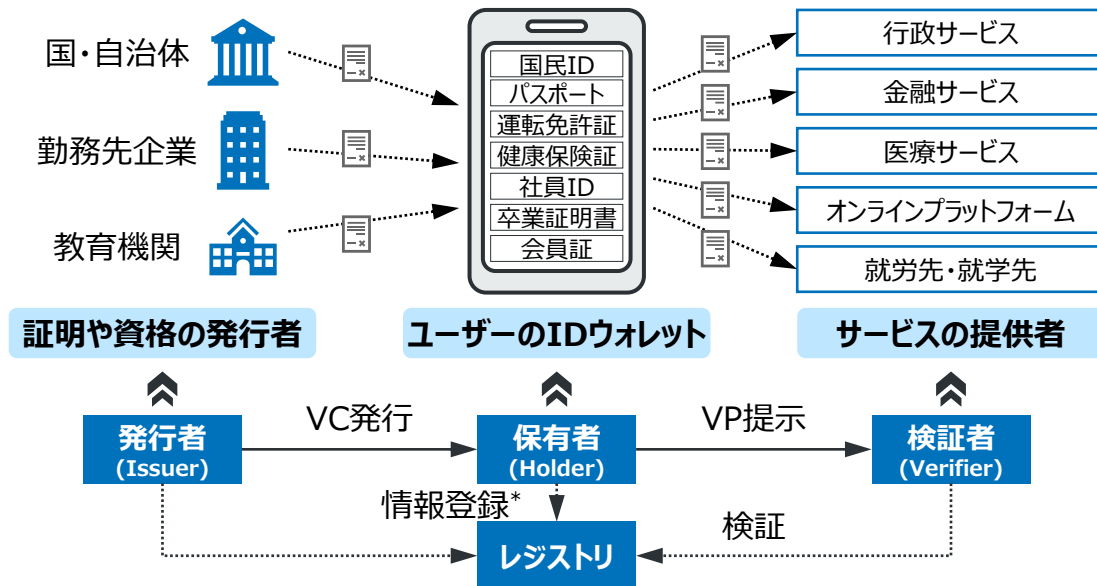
国・自治体

勤務先企業

教育機関

国民ID
パスポート
運転免許証
健康保険証
社員ID
卒業証明書
会員証

行政サービス
金融サービス
医療サービス
オンラインプラットフォーム
就労先・就学先

証明や資格の発行者

ユーザーのIDウォレット

サービスの提供者

発行者
(Issuer)

VC発行

保有者
(Holder)

VP提示

検証者
(Verifier)

情報登録*

検証

レジストリ